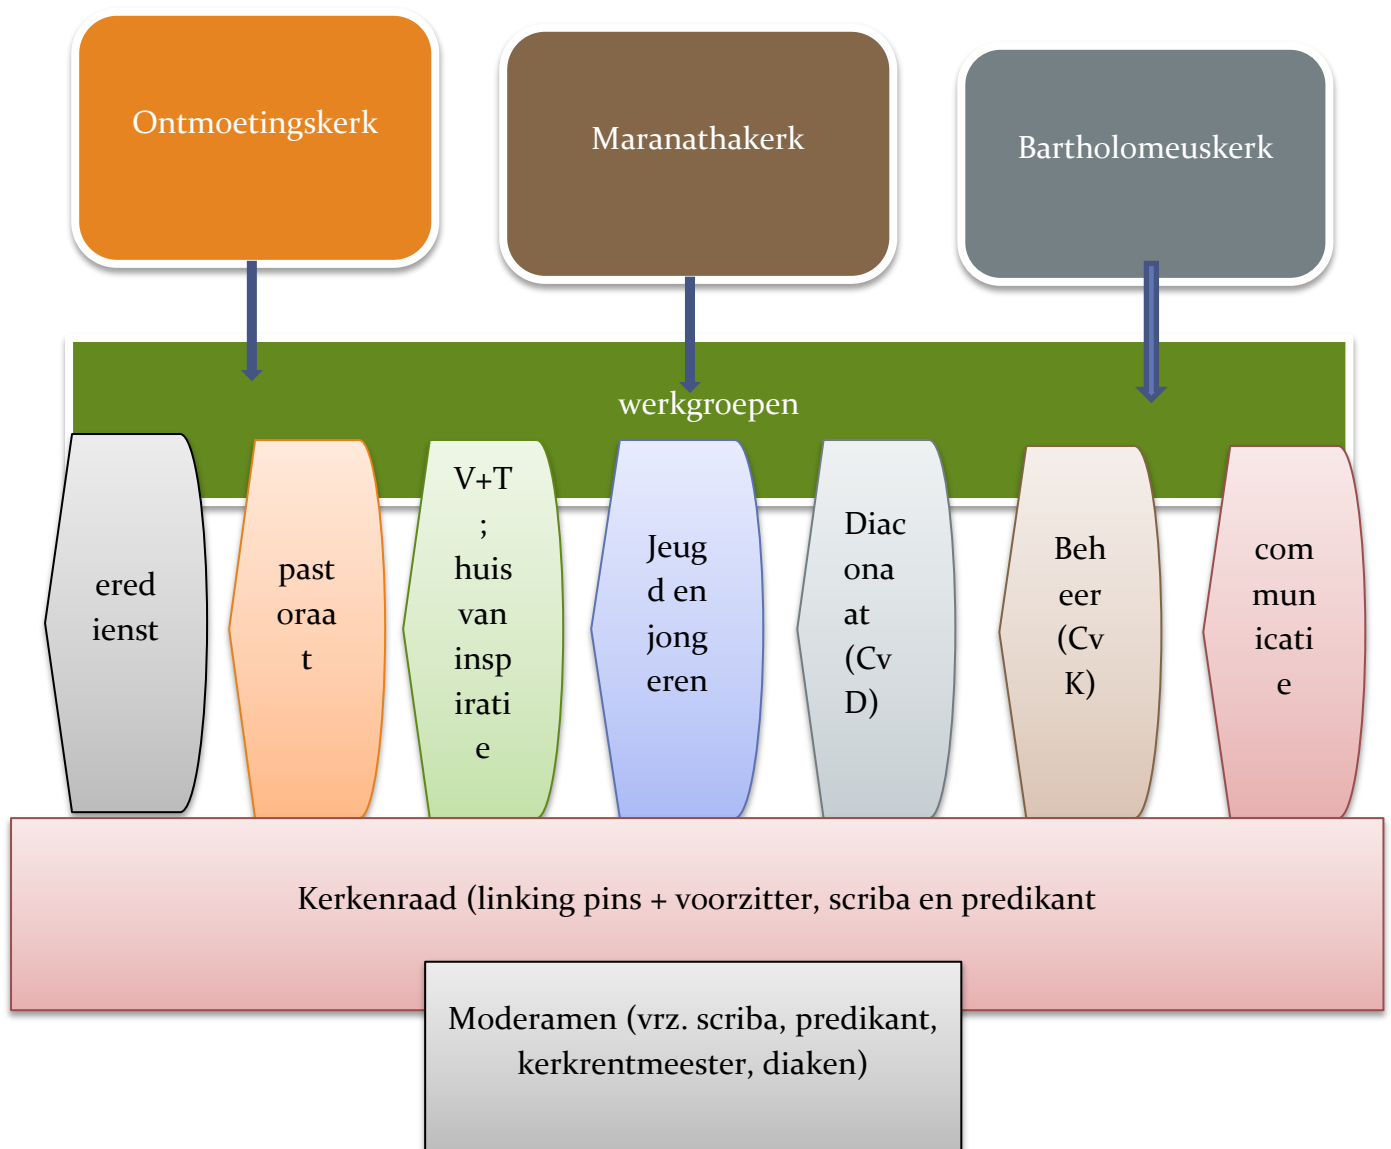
Ontmoetingskerk

Maranathakerk

Bartholomeuskerk

werkgroepen

eredienst

pastoraat

V+T; huis van inspiratie

Jeugd en jongeren

Diaconaat (CvD)

Beheer (CvK)

communicatie

Kerkenraad (linking pins + voorzitter, scriba en predikant

Moderamen (vrz. scriba, predikant, kerkrentmeester, diaken)